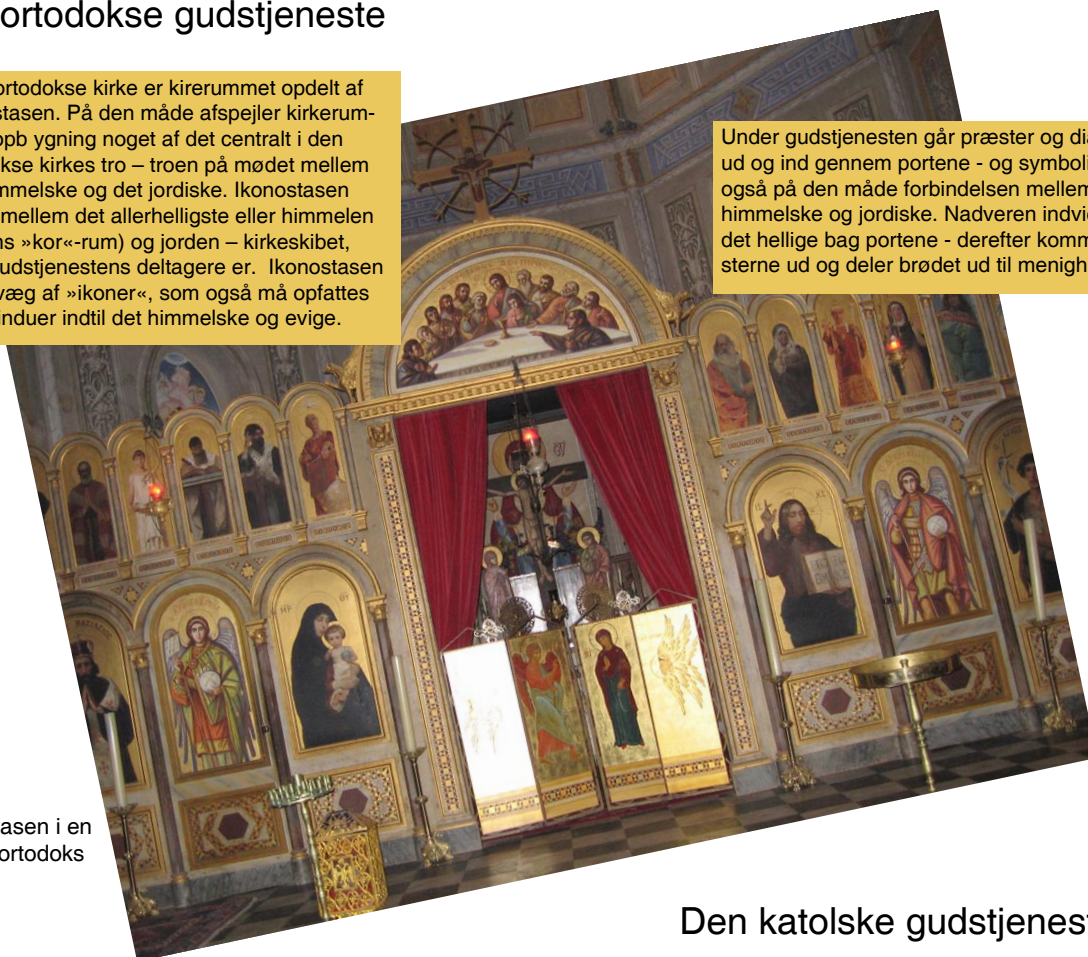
ortodokse gudstjeneste

ortodokse kirke er kirerummet opdelt af stasen. På den måde afspejler kirkerumopb ygning noget af det centralt i den kse kirkes tro – troen på mødet mellem mmelske og det jordiske. Ikonostasen mellem det allerhelligste eller himmelen ns »kor«-rum) og jorden – kirkeskibet, udstjenestens deltagere er. Ikonostasen væg af »ikoner«, som også må opfattes vinduer indtil det himmelske og evige.

Under gudstjenesten går præster og dia ud og ind gennem portene - og symboli også på den måde forbindelsen mellem himmelske og jordiske. Nadveren indvie det hellige bag portene - derefter komm sterne ud og deler brødet ud til menigh

asen i en ortodoks

Den katolske gudstjenest